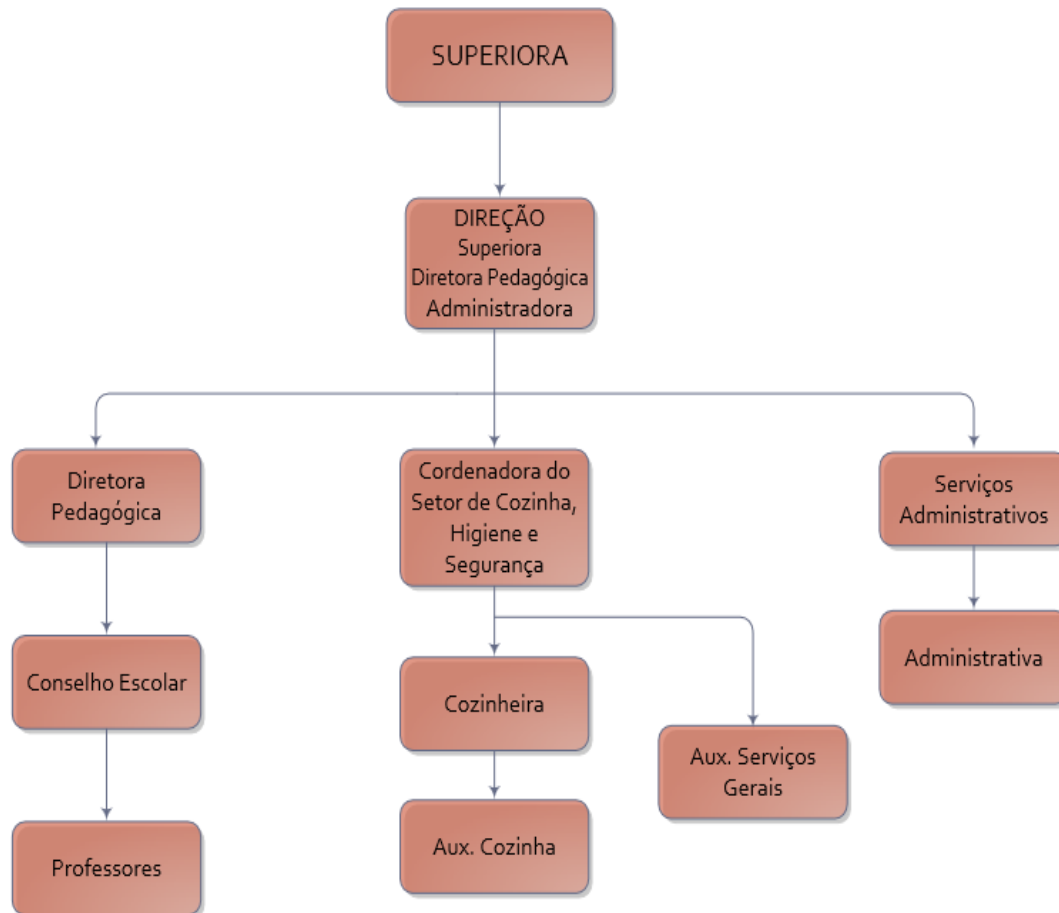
SUPERIORA

DIREÇÃO
Superiora
Diretora Pedagógica
Administradora

Diretora Pedagógica

Conselho Escolar

Professores

Cordenadora do Setor de Cozinha, Higiene e Segurança

Cozinheira

Aux. Cozinha

Aux. Serviços Gerais

Serviços Administrativos

Administrativa